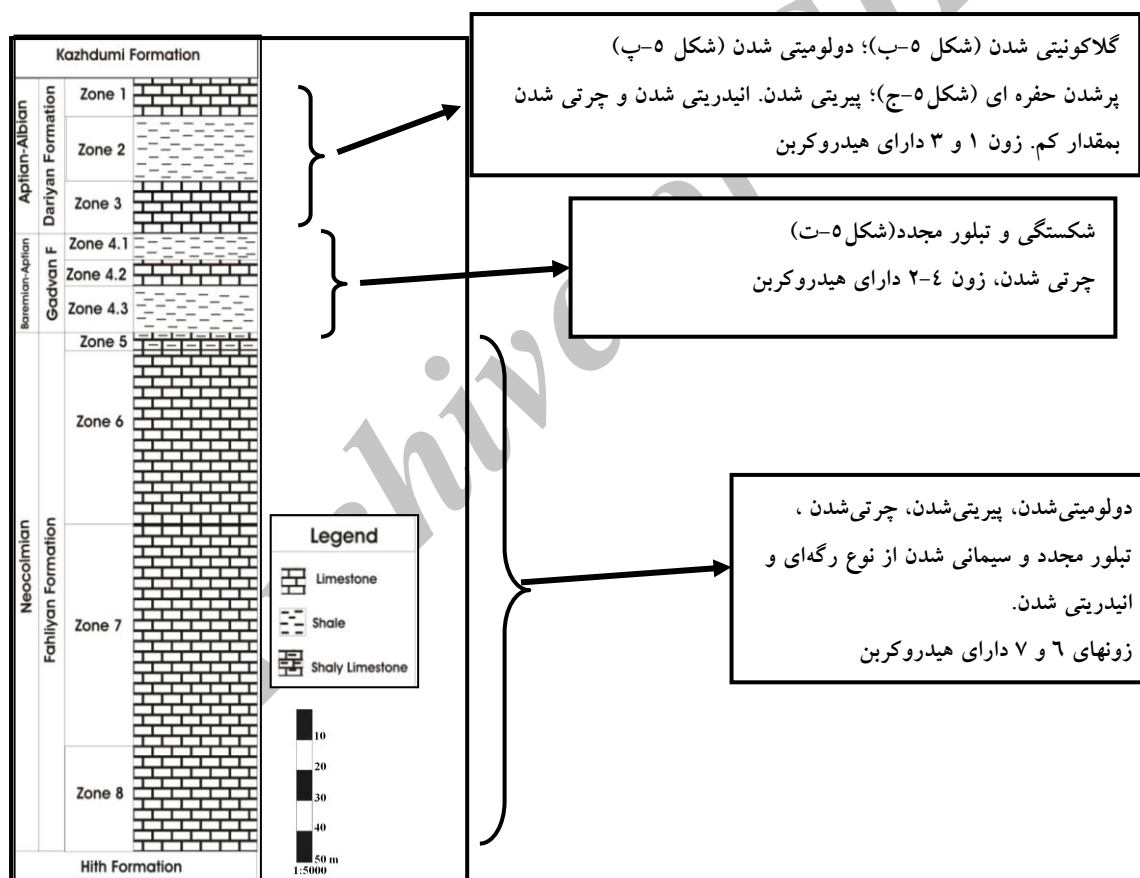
Kazhdumi Formation

Aptian-Albian

Dariyan Formation

Zone 1

Zone 2

Zone 3

Baremian-Aptian

Gadvan F.

Zone 4.1

Zone 4.2

Zone 4.3

Neocolmian

Fahliyan Formation

Zone 5

Zone 6

Zone 7

Zone 8

Hith Formation

Legend

Limestone

Shale

Shaly Limestone

10

20

30

40

50 m

1:5000

گلاکونیتی شدن (شکل ۵-ب)؛ دولومیتی شدن (شکل ۵-پ) پرشدن حفره ای (شکل۵-ج)؛ پیریتی شدن. انیدریتی شدن و چرتی شدن بمقدار کم. زون ۱ و ۳ دارای هیدروکربن

شکستگی و تبلور مجدد(شکل۵-ت)

چرتی شدن، زون ٤-۲ دارای هیدروکربن

دولومیتی‌شدن، پیریتی‌شدن، چرتی‌شدن ،

تبلور مجدد و سیمانی شدن از نوع رگه‌ای و

انیدریتی شدن.

زونهای ٦ و ۷ دارای هیدروکربن